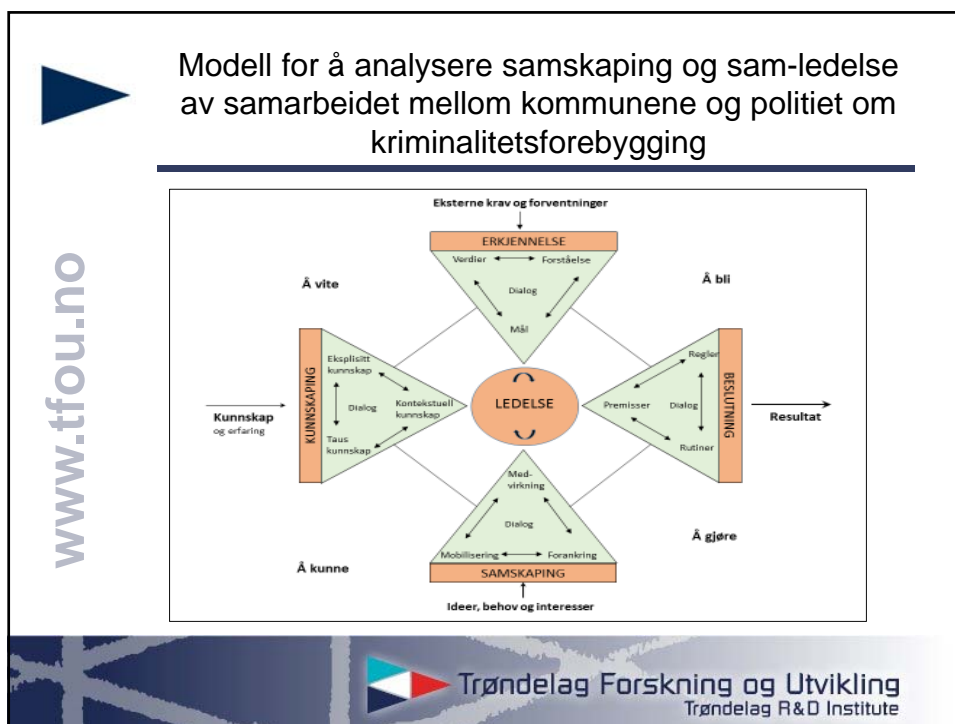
www.tfou.no

Modell for å analysere samskaping og sam-ledelse av samarbeidet mellom kommunene og politiet om kriminalitetsforebygging

Eksterne krav og forventninger

ERKJENNELSE

Verdier

Forståelse

Dialog

Mål

Å vite

Å bli

KUNNSKAPING

Eksplisitt kunnskap

Dialog

Kontekstuell kunnskap

Taus kunnskap

Kunnskap og erfaring

LEDELSE

BESLUTNING

Regler

Premisser

Dialog

Rutiner

Resultat

Med-virkning

Dialog

Mobilisering

Forankring

SAMSKAPING

Å kunne

Å gjøre

Ideer, behov og interesser

Trøndelag Forskning og Utvikling
Trøndelag R&D Institute